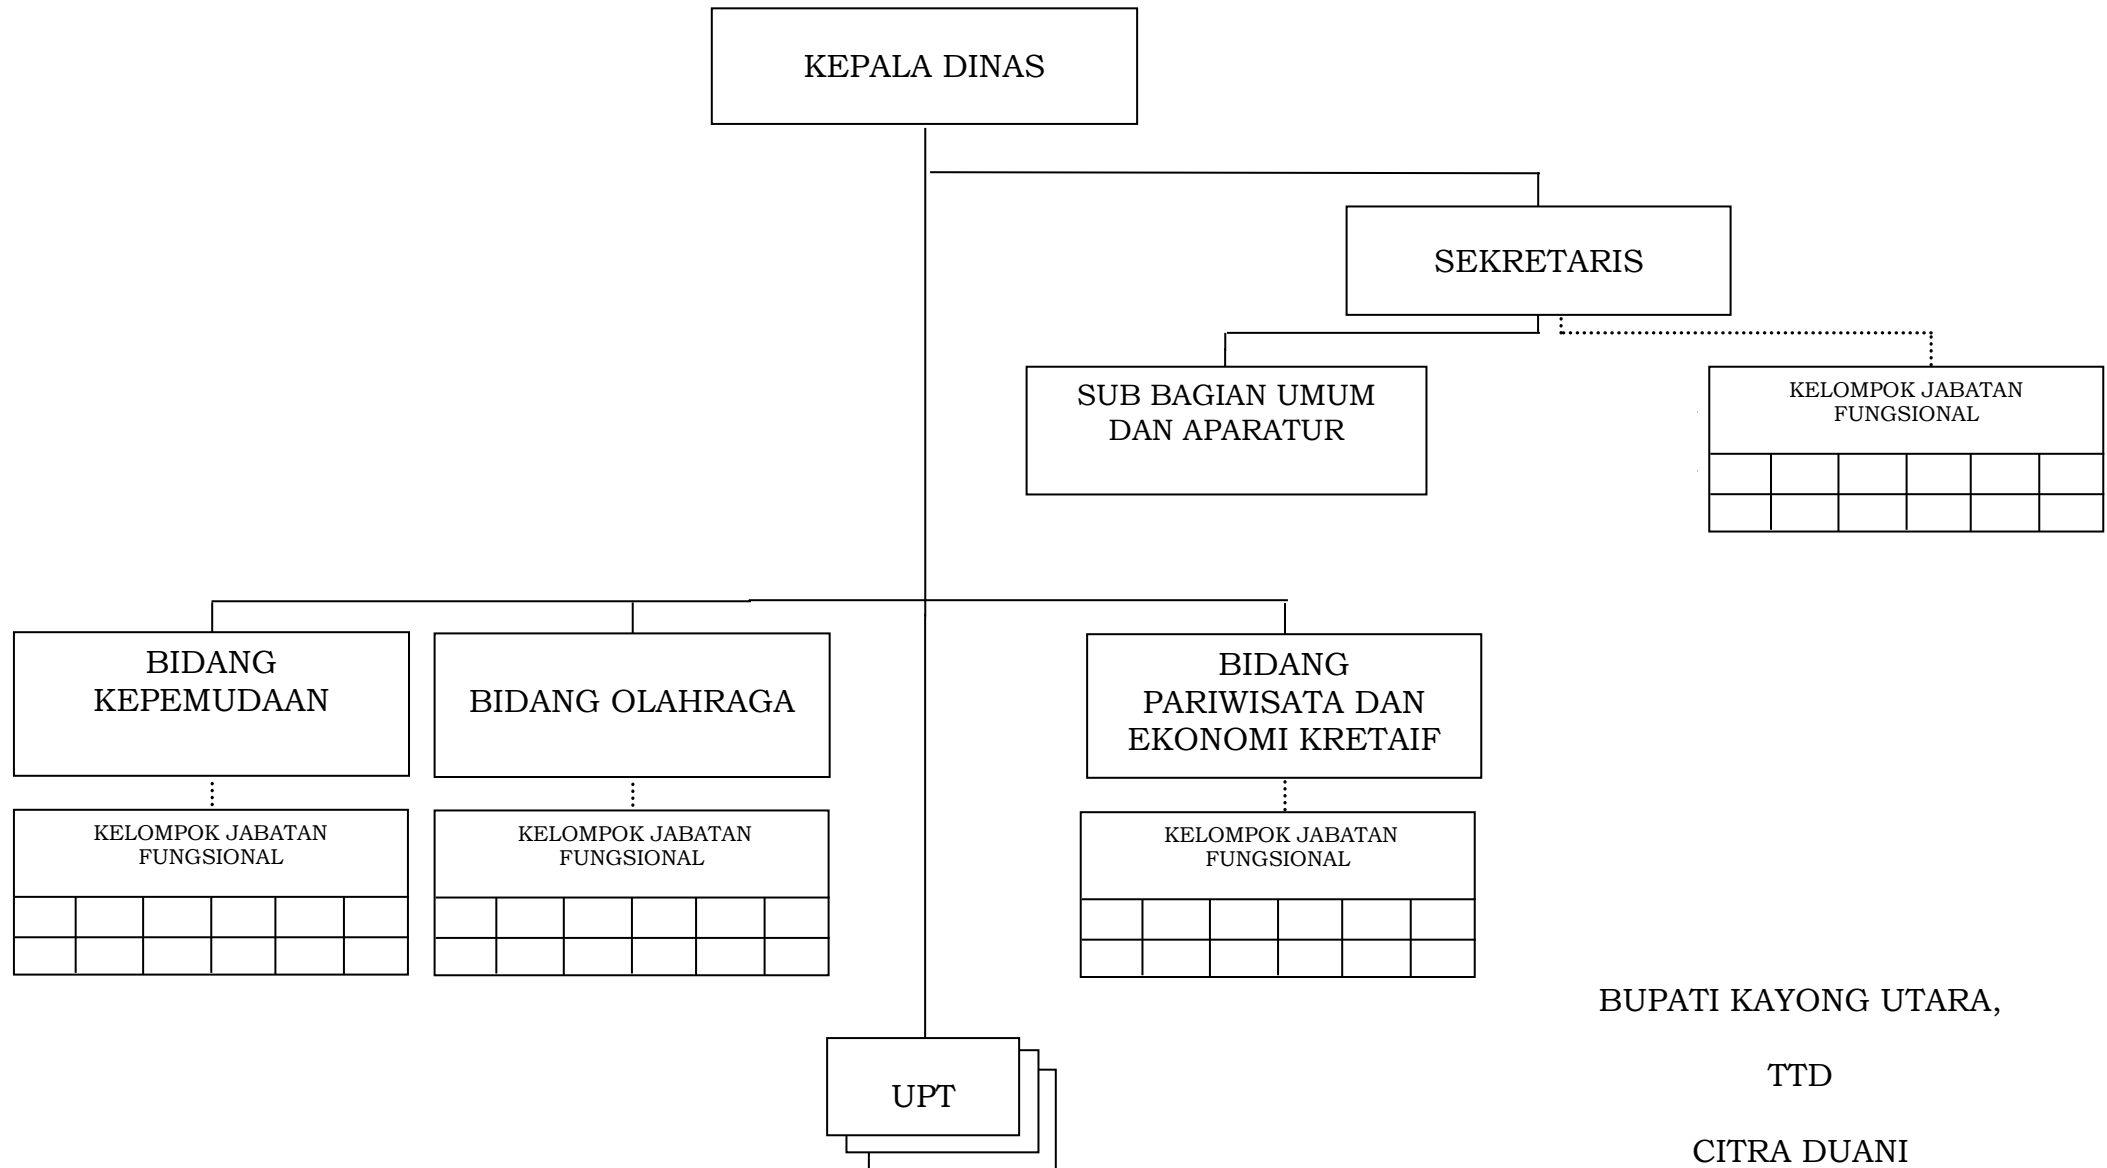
KEPALA DINAS

SEKRETARIS

SUB BAGIAN UMUM DAN APARATUR

KELOMPOK JABATAN FUNGSIONAL

BIDANG KEPEMUDAAN

BIDANG OLAHRAGA

BIDANG PARIWISATA DAN EKONOMI KRETAIF

KELOMPOK JABATAN FUNGSIONAL

KELOMPOK JABATAN FUNGSIONAL

KELOMPOK JABATAN FUNGSIONAL

UPT

BUPATI KAYONG UTARA,

TTD

CITRA DUANI